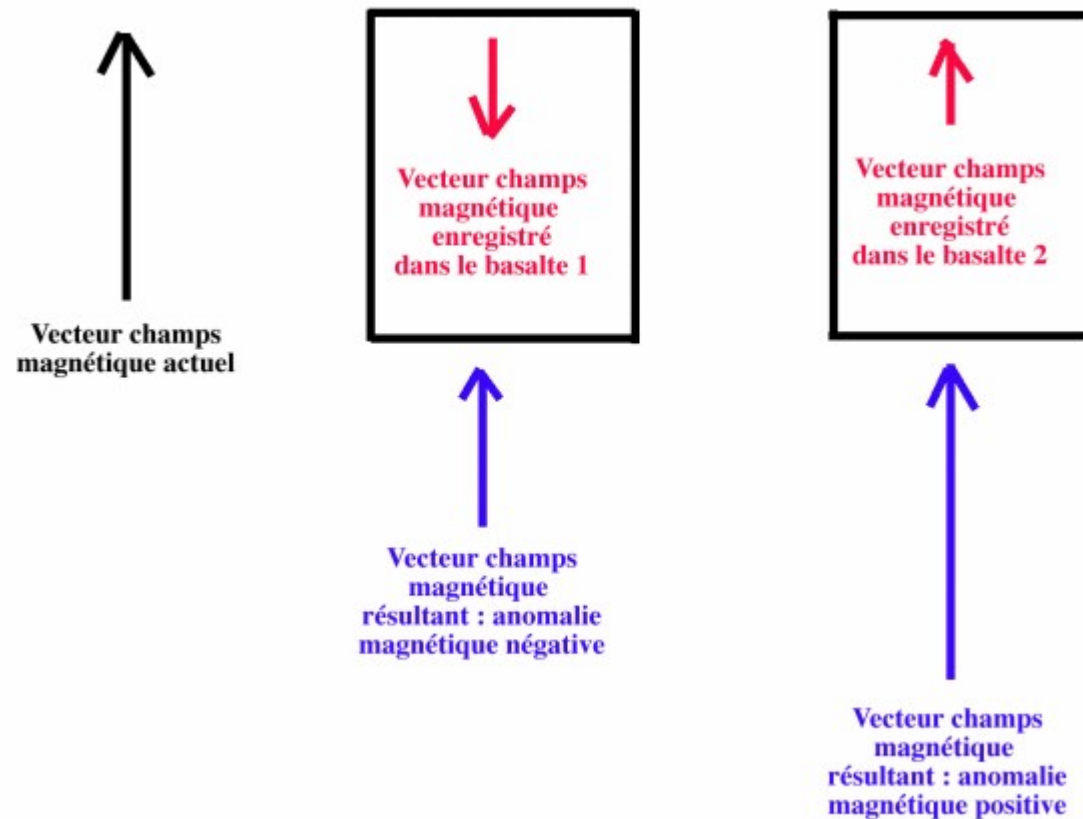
Vecteur champs magnétique actuel

Vecteur champs magnétique enregistré dans le basalte 1

Vecteur champs magnétique enregistré dans le basalte 2

Vecteur champs magnétique résultant : anomalie magnétique négative

Vecteur champs magnétique résultant : anomalie magnétique positive